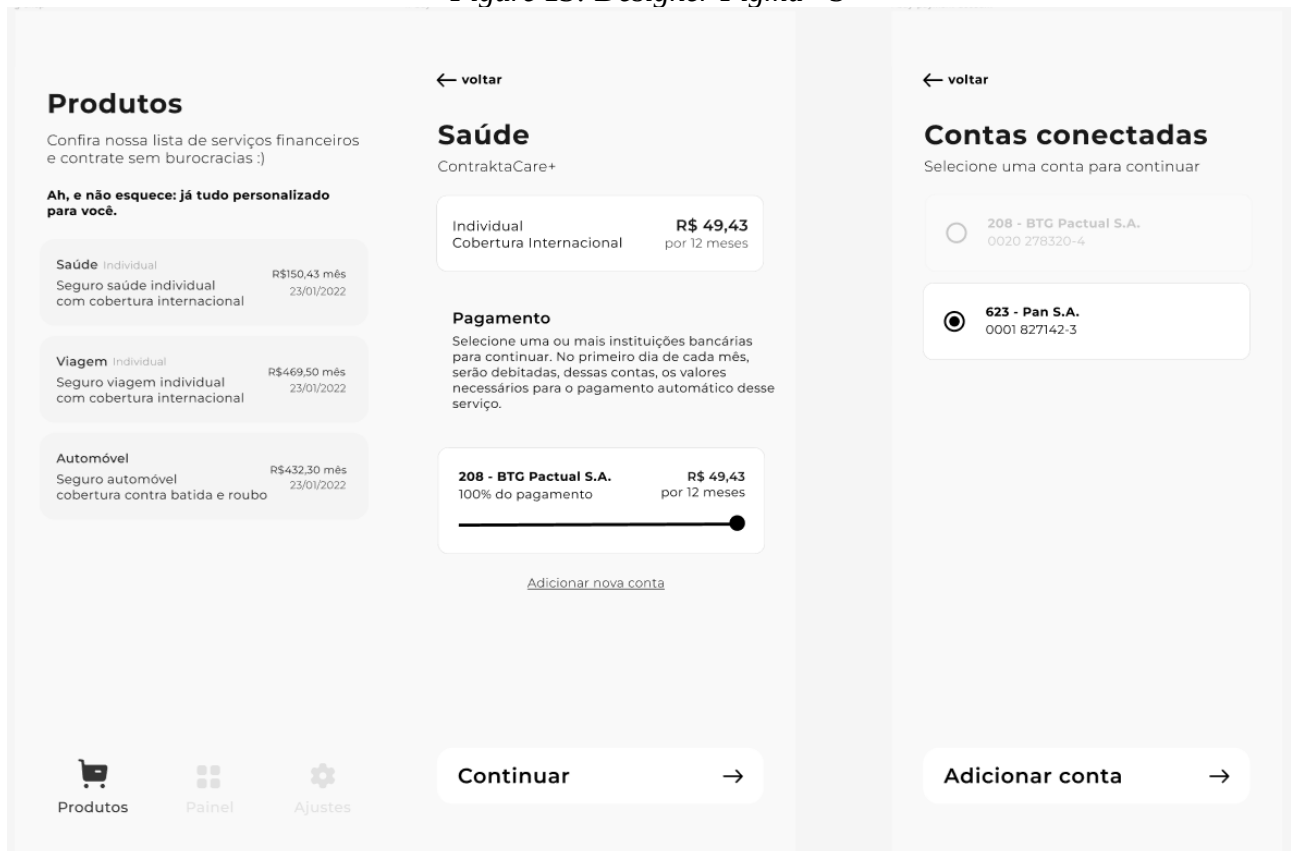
Figure 13: Design: Figma - 3

Produtos

Confira nossa lista de serviços financeiros e contrate sem burocracias :)

Ah, e não esquece: já tudo personalizado para você.

Saúde Individual
Seguro saúde individual com cobertura internacional
R$150,43 mês
23/01/2022

Viagem Individual
Seguro viagem individual com cobertura internacional
R$469,50 mês
23/01/2022

Automóvel
Seguro automóvel cobertura contra batida e roubo
R$432,30 mês
23/01/2022

Produtos Painel Ajustes

← voltar

Saúde

ContraktaCare+

Individual
Cobertura Internacional
R$ 49,43
por 12 meses

Pagamento

Selecione uma ou mais instituições bancárias para continuar. No primeiro dia de cada mês, serão debitadas, dessas contas, os valores necessários para o pagamento automático desse serviço.

208 - BTG Pactual S.A.
100% do pagamento
R$ 49,43
por 12 meses

Adicionar nova conta

Continuar →

← voltar

Contas conectadas

Selecione uma conta para continuar

208 - BTG Pactual S.A.
0020 278320-4

623 - Pan S.A.
0001 827142-3

Adicionar conta →